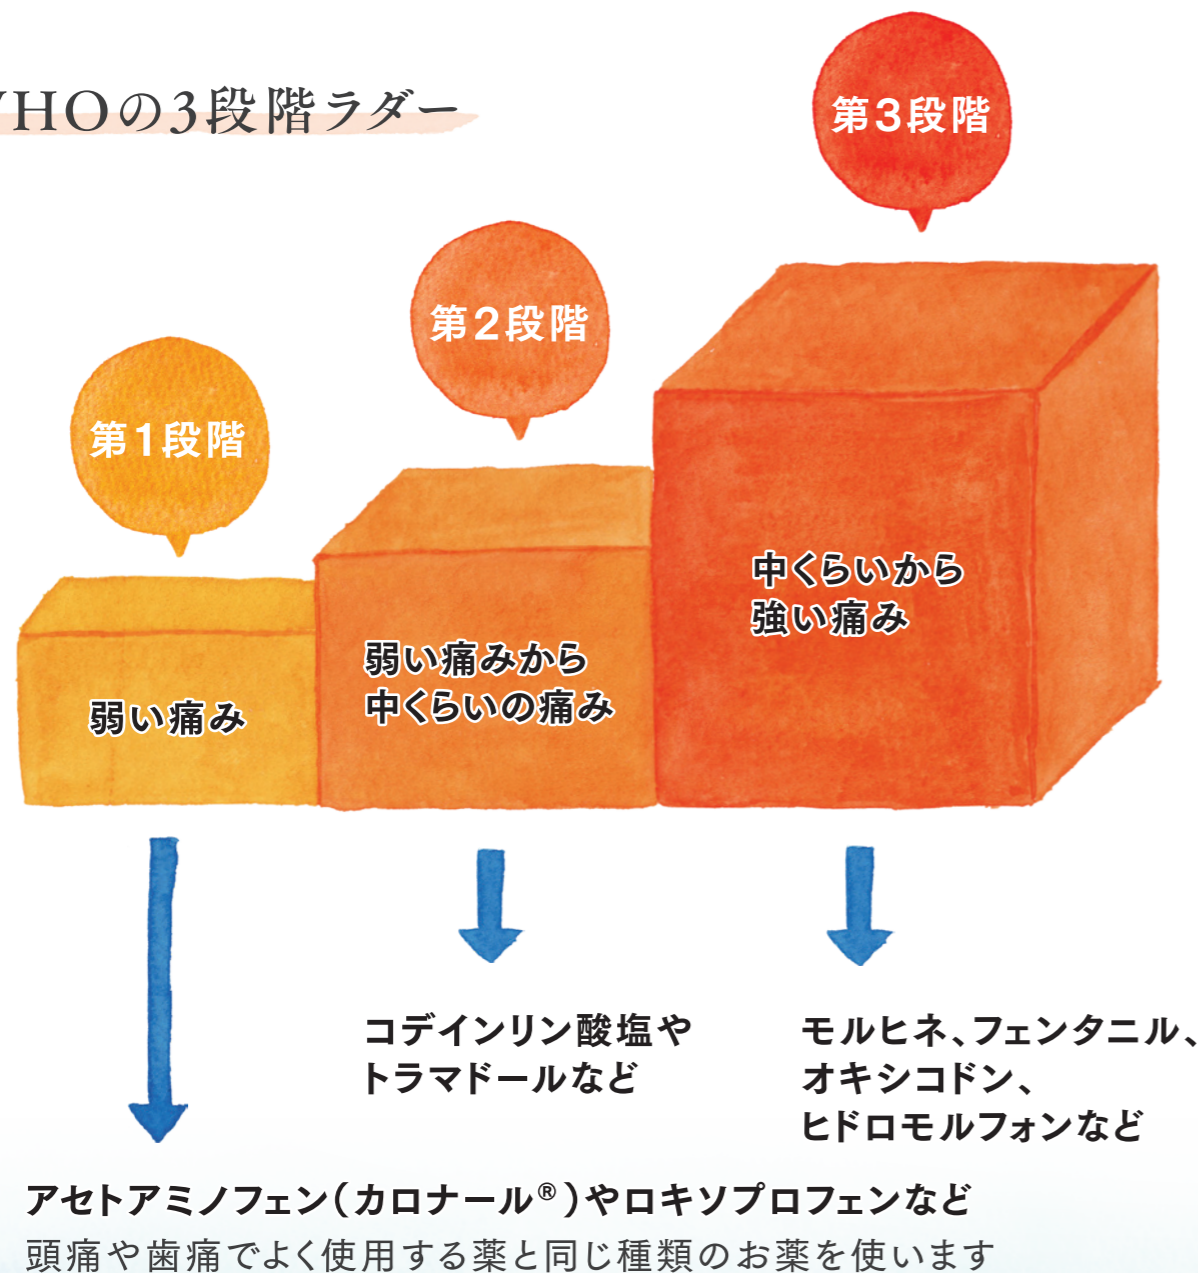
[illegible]HOの3段階ラダー

第3段階

第2段階

第1段階

中くらいから強い痛み

弱い痛みから中くらいの痛み

弱い痛み

コデインリン酸塩やトラマドールなど

モルヒネ、フェンタニル、オキシコドン、ヒドロモルフォンなど

アセトアミノフェン（カロナール®）やロキソプロフェンなど
頭痛や歯痛でよく使用する薬と同じ種類のお薬を使います